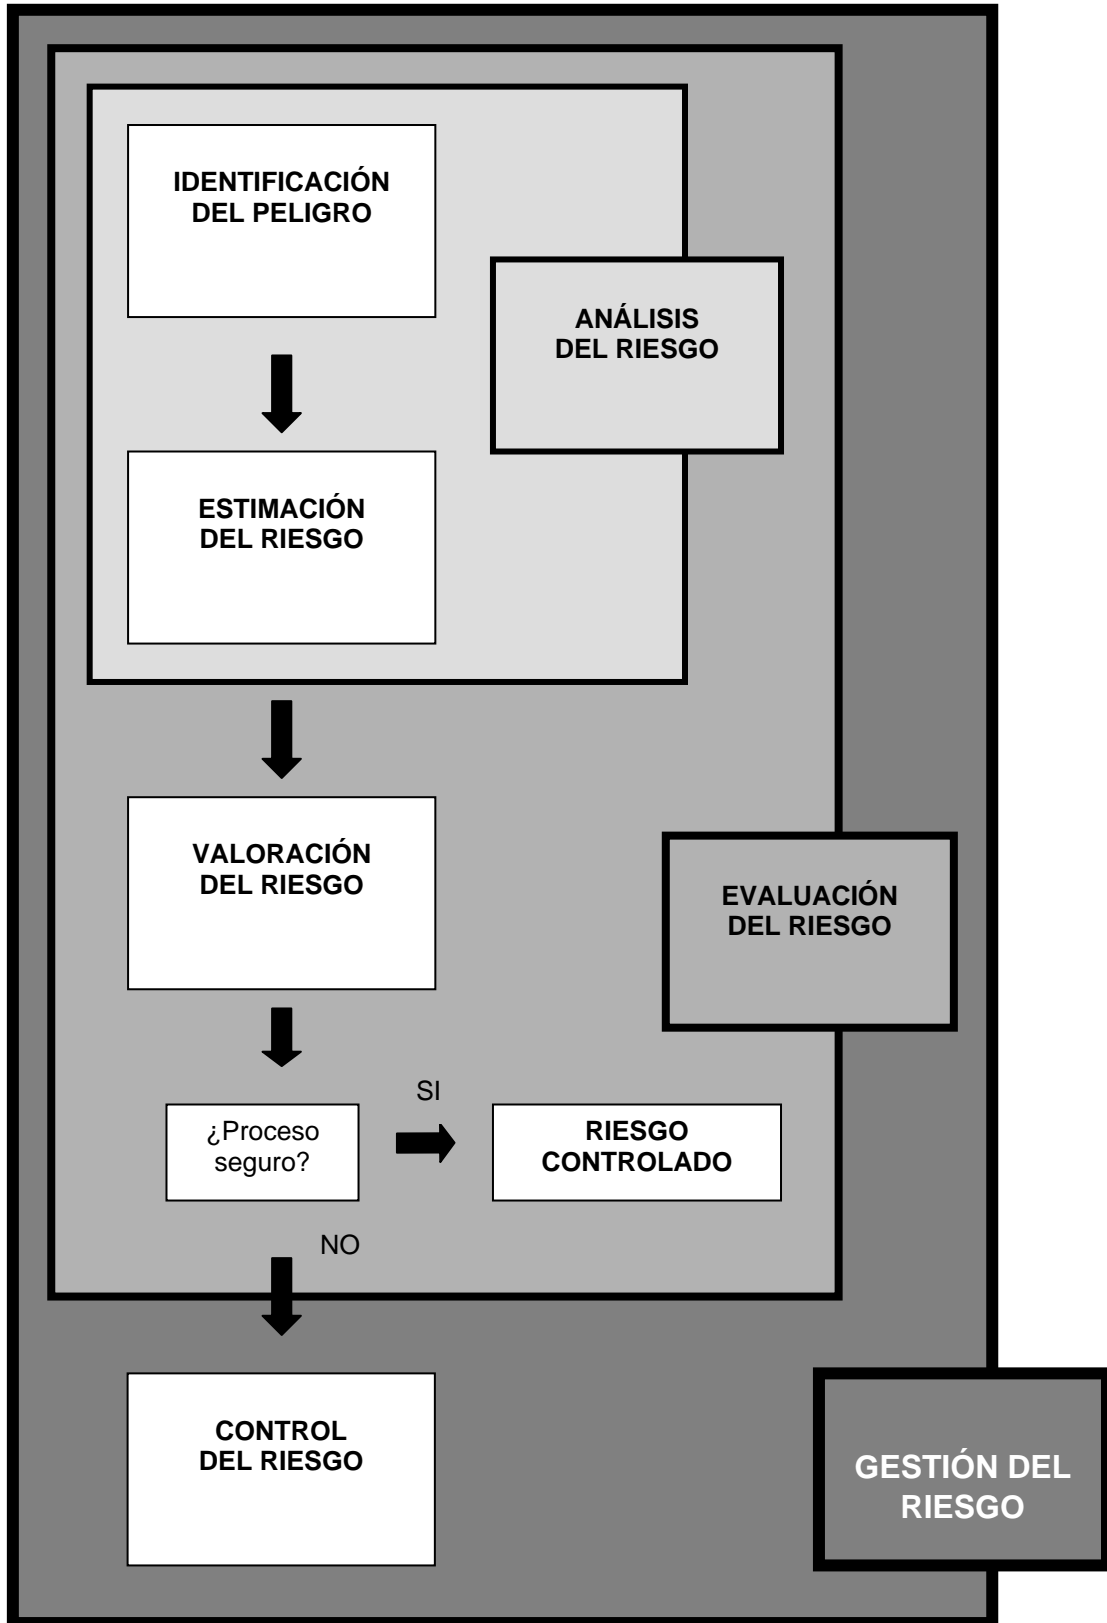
IDENTIFICACIÓN DEL PELIGRO

ANÁLISIS DEL RIESGO

ESTIMACIÓN DEL RIESGO

VALORACIÓN DEL RIESGO

EVALUACIÓN DEL RIESGO

SI

¿Proceso seguro?

RIESGO CONTROLADO

NO

CONTROL DEL RIESGO

GESTIÓN DEL RIESGO